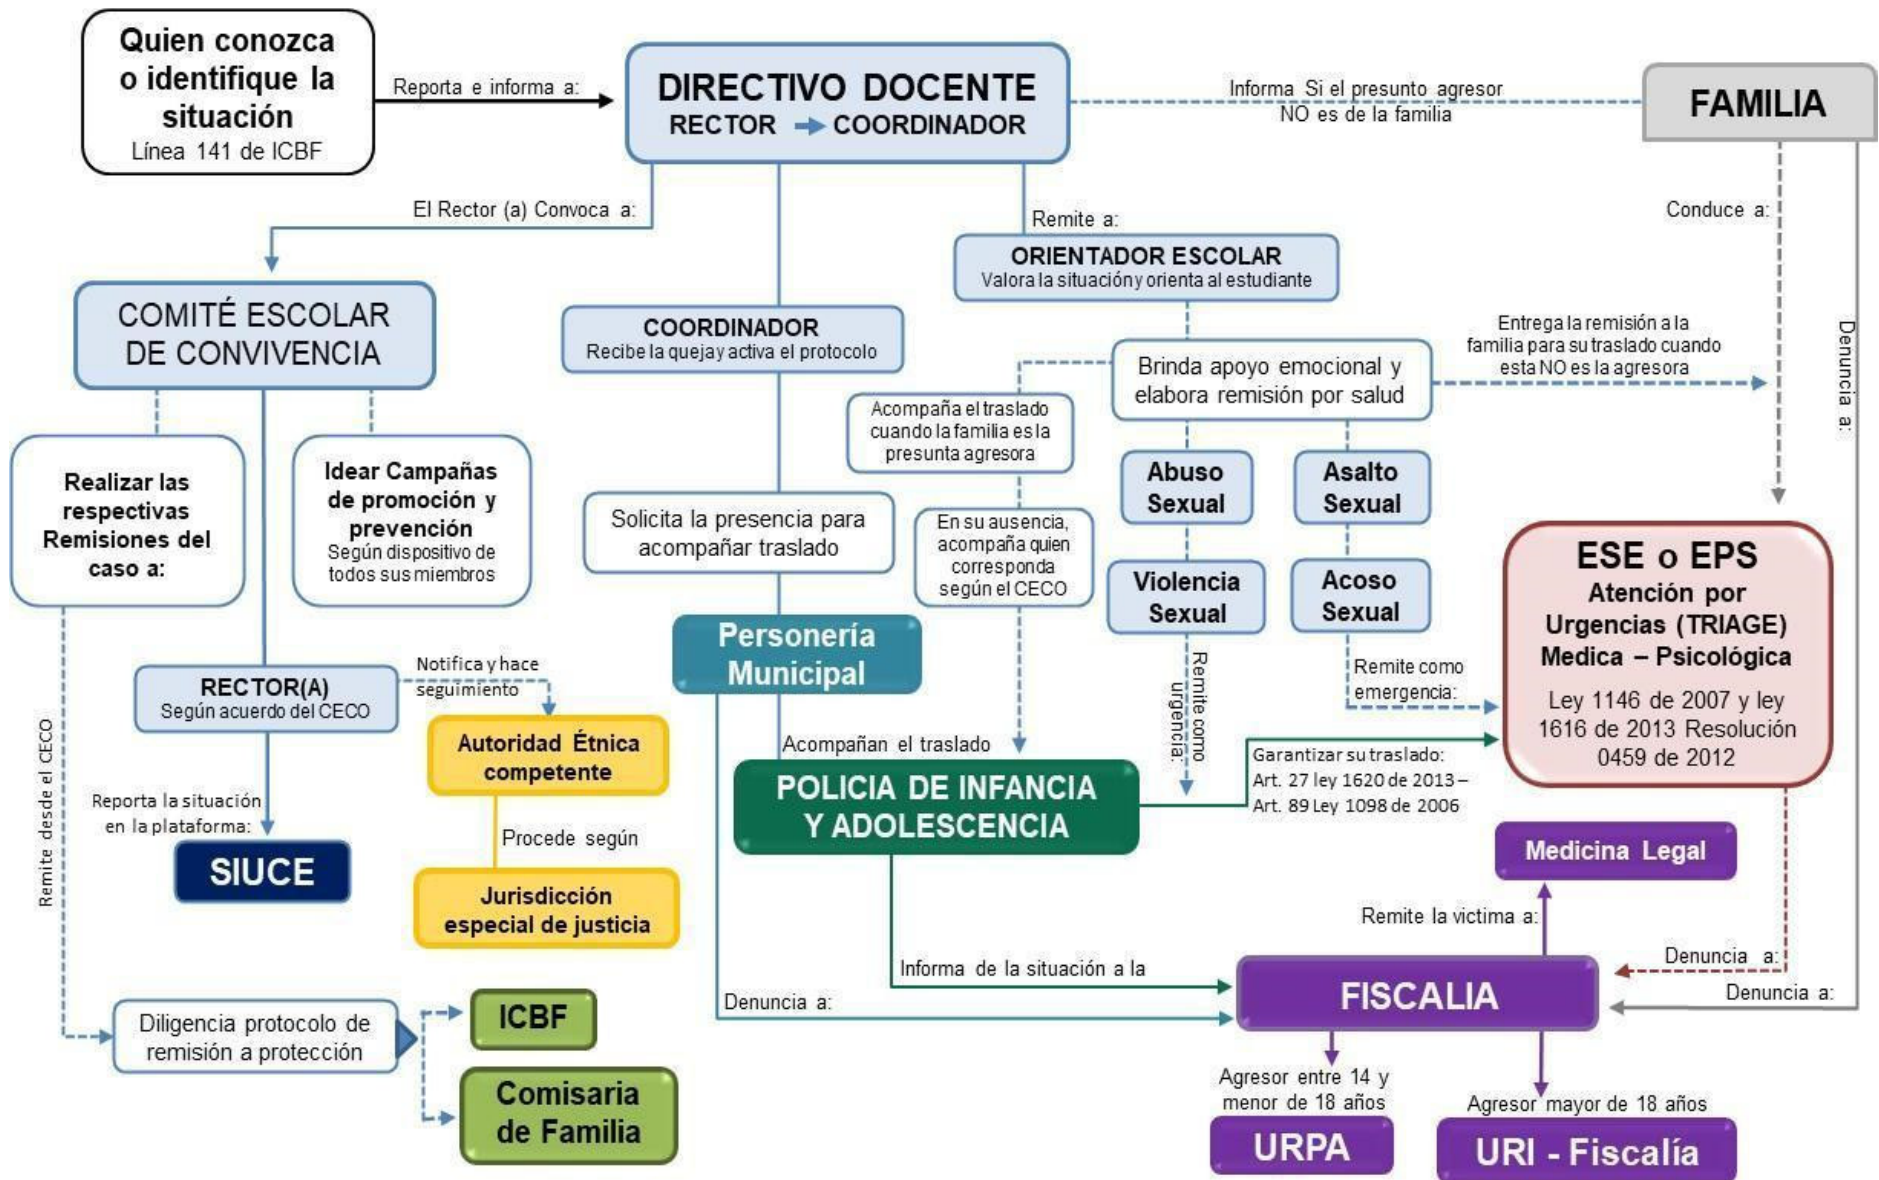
Quien conozca o identifique la situación
Línea 141 de ICBF

Reporta e informa a:

DIRECTIVO DOCENTE
RECTOR → COORDINADOR

Informa Si el presunto agresor NO es de la familia

FAMILIA

El Rector (a) Convoca a:

Remite a:

Conduce a:

ORIENTADOR ESCOLAR
Valora la situación y orienta al estudiante

COMITÉ ESCOLAR DE CONVIVENCIA

COORDINADOR
Recibe la queja y activa el protocolo

Brinda apoyo emocional y elabora remisión por salud

Entrega la remisión a la familia para su traslado cuando esta NO es la agresora

Denuncia a:

Acompaña el traslado cuando la familia es la presunta agresora

Realizar las respectivas Remisiones del caso a:

Idear Campañas de promoción y prevención
Según dispositivo de todos sus miembros

Abuso Sexual

Asalto Sexual

Solicita la presencia para acompañar traslado

En su ausencia, acompaña quien corresponda según el CECO

Violencia Sexual

Acoso Sexual

ESE o EPS
Atención por Urgencias (TRIAGE) Medica – Psicológica
Ley 1146 de 2007 y ley 1616 de 2013 Resolución 0459 de 2012

Personería Municipal

Remite como urgencia:

Remite como emergencia:

RECTOR(A)
Según acuerdo del CECO

Notifica y hace seguimiento

Autoridad Étnica competente

Acompañan el traslado

Remite desde el CECO

Garantizar su traslado:
Art. 27 ley 1620 de 2013 – Art. 89 Ley 1098 de 2006

POLICIA DE INFANCIA Y ADOLESCENCIA

Reporta la situación en la plataforma:

SIUCE

Procede según

Jurisdicción especial de justicia

Medicina Legal

Remite la victima a:

Informa de la situación a la

Denuncia a:

Denuncia a:

FISCALIA

Denuncia a:

Diligencia protocolo de remisión a protección

ICBF

Comisaria de Familia

Agresor entre 14 y menor de 18 años

URPA

Agresor mayor de 18 años

URI - Fiscalía